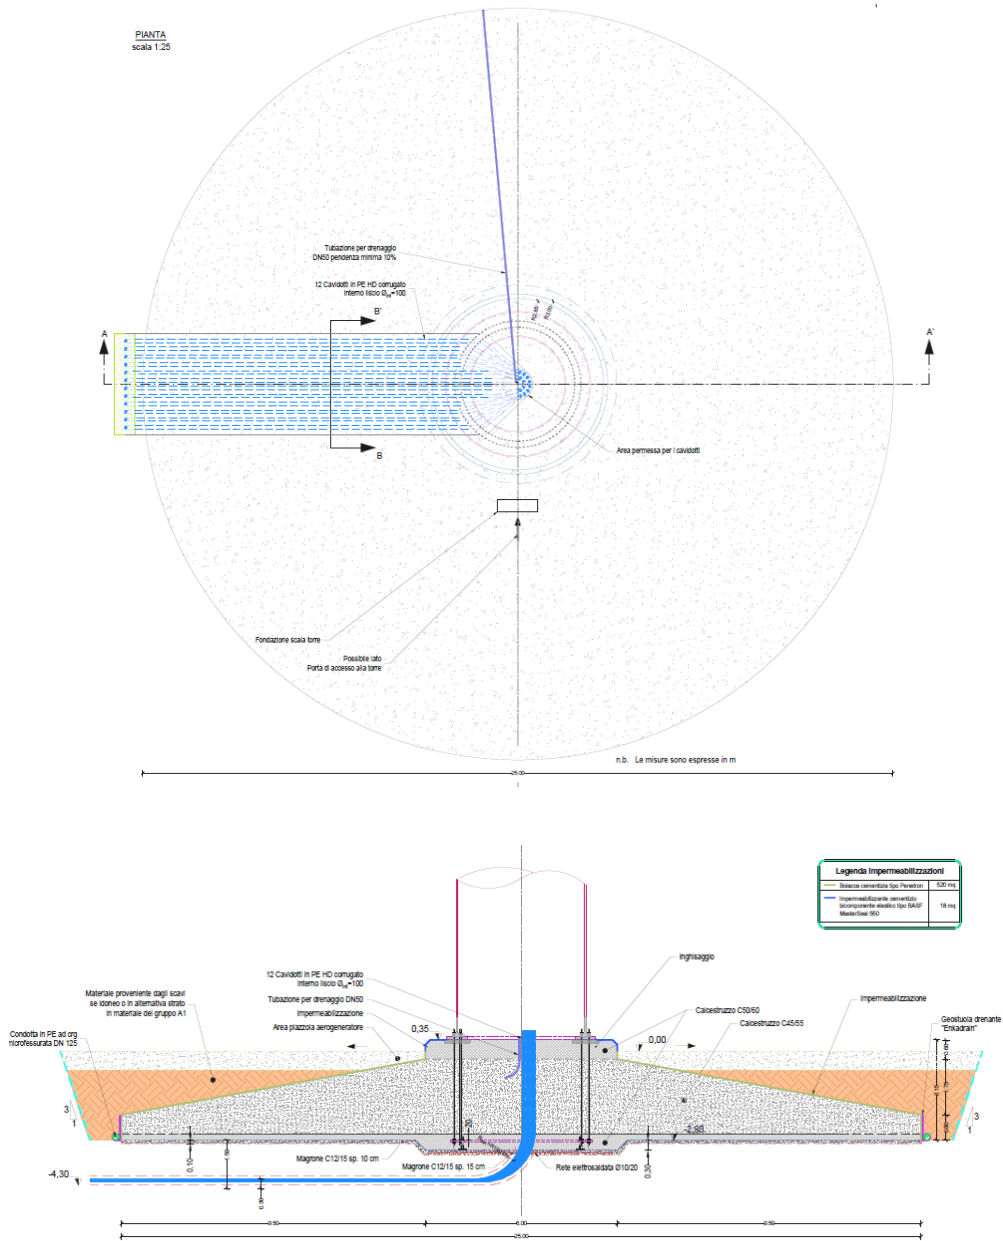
PIANTA
scala 1:25

Tubazione per drenaggio
DN50 pendenza minima 10%

12 Cavidotti in PE HD corrugato
interno liscio Ø$_{int}$=100

B'

A

A'

B

Area permessa per i cavidotti

Fondazione scala torre

Possibile lato
Porta di accesso alla torre

n.b. Le misure sono espresse in m

25.00

Legenda Impermeabilizzazioni

| | | |
|---|---|---|
| | Boiacca cementizia tipo Penetron | 520 mq |
| | Impermeabilizzante cementizio bicomponente elastico tipo BASF MasterSeal 550 | 18 mq |

Inghisaggio

12 Cavidotti in PE HD corrugato
interno liscio Ø$_{int}$=100

Tubazione per drenaggio DN50

Impermeabilizzazione

Area piazzola aerogeneratore

Materiale proveniente dagli scavi se idoneo o in alternativa strato in materiale del gruppo A1

Condotta in PE ad orgi microfessurata DN 125

Calcestruzzo C50/60

Calcestruzzo C45/55

Impermeabilizzazione

Geostuoia drenante "Enkadrain"

0,35

0,00

-2,90

-4,30

3
1

3
1

Magrone C12/15 sp. 10 cm

Magrone C12/15 sp. 15 cm

Rete elettrosaldata Ø10/20

0.10

0.30

8.50

6.00

8.50

25.00